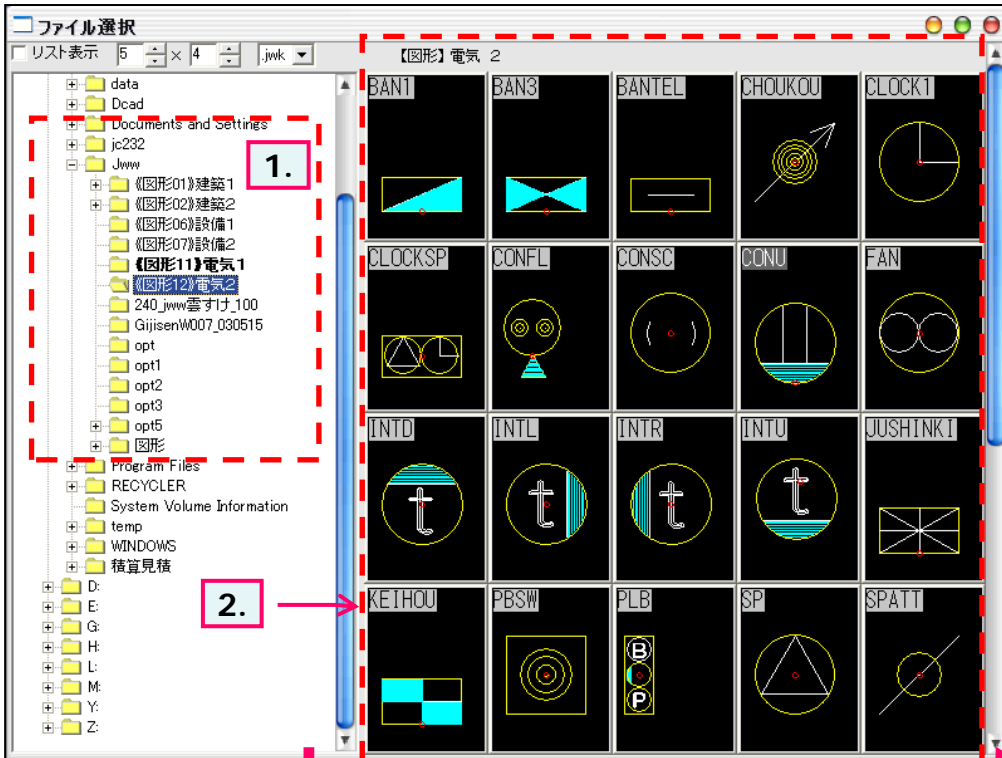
ファイル選択

リスト表示 5 × 4 .jwk

data
Dcad
Documents and Settings
jc232
Jww
《図形01》建築1
《図形02》建築2
《図形06》設備1
《図形07》設備2
【図形11】電気1
《図形12》電気2
240_jww雲すけ_100
GijisenW007_030515
opt
opt1
opt2
opt3
opt5
図形
Program Files
RECYCLER
System Volume Information
temp
WINDOWS
積算見積
D:
E:
G:
H:
L:
M:
Y:
Z:

1.

2.

【図形】電気 2

BAN1
BAN3
BANTEL
CHOUKOU
CLOCK1
CLOCKSP
CONFL
CONSC
CONU
FAN
INTD
INTL
INTR
INTU
JUSHINKI
KEIHOU
PBSW
PLB
SP
SPATT

B
P